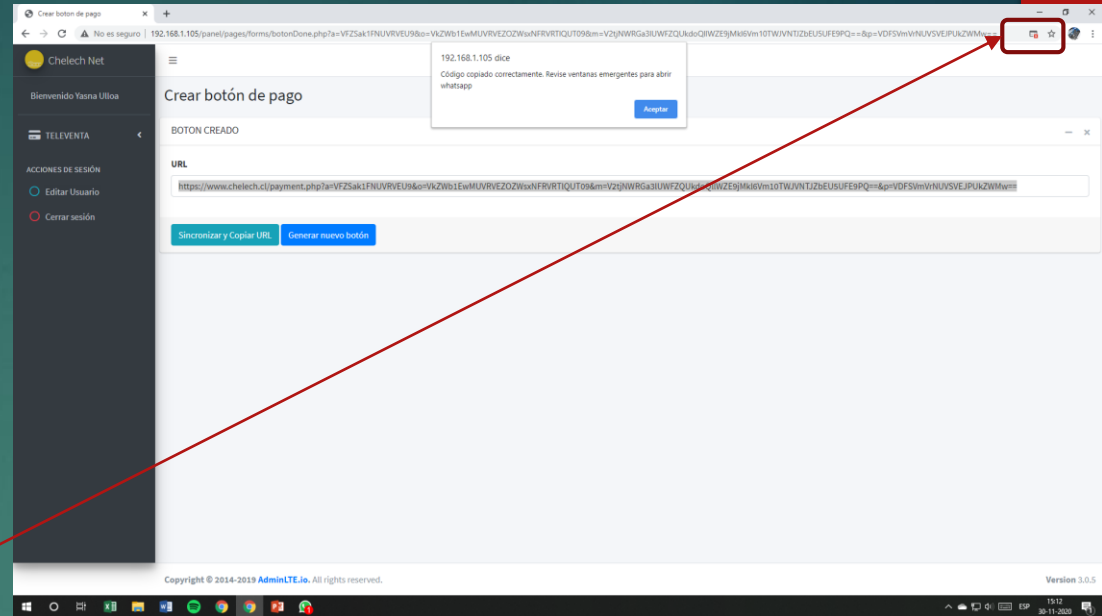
Crear boton de pago ×  +

No es seguro | 192.168.1.105/panel/pages/forms/botonDone.php?a=VFZSak1FNUVRVEU9&o=VkZWb1EwMUVRVEZOZWsxNFRVRTlQUT09&m=V2tjNWRGa3lUWFZQUkdoQlIWZE9jMkl6Vm10TWJVNTlZbEU5UFE9PQ==&p=VDFSVmVrNUVSVEJPUkZWMw==

192.168.1.105 dice
Código copiado correctamente. Revise ventanas emergentes para abrir whatsapp
Aceptar

Chelech Net

Bienvenido Yasna Ulloa

TELEVENTA

ACCIONES DE SESIÓN
Editar Usuario
Cerrar sesión

Crear botón de pago

BOTON CREADO

URL
https://www.chelech.cl/payment.php?a=VFZSak1FNUVRVEU9&o=VkZWb1EwMUVRVEZOZWsxNFRVRTlQUT09&m=V2tjNWRGa3lUWFZQUkdoQlIWZE9jMkl6Vm10TWJVNTlZbEU5UFE9PQ==&p=VDFSVmVrNUVSVEJPUkZWMw==

Sincronizar y Copiar URL   Generar nuevo botón

Copyright © 2014-2019 AdminLTE.io. All rights reserved.   Version 3.0.5

ESP 19:12 30-11-2020